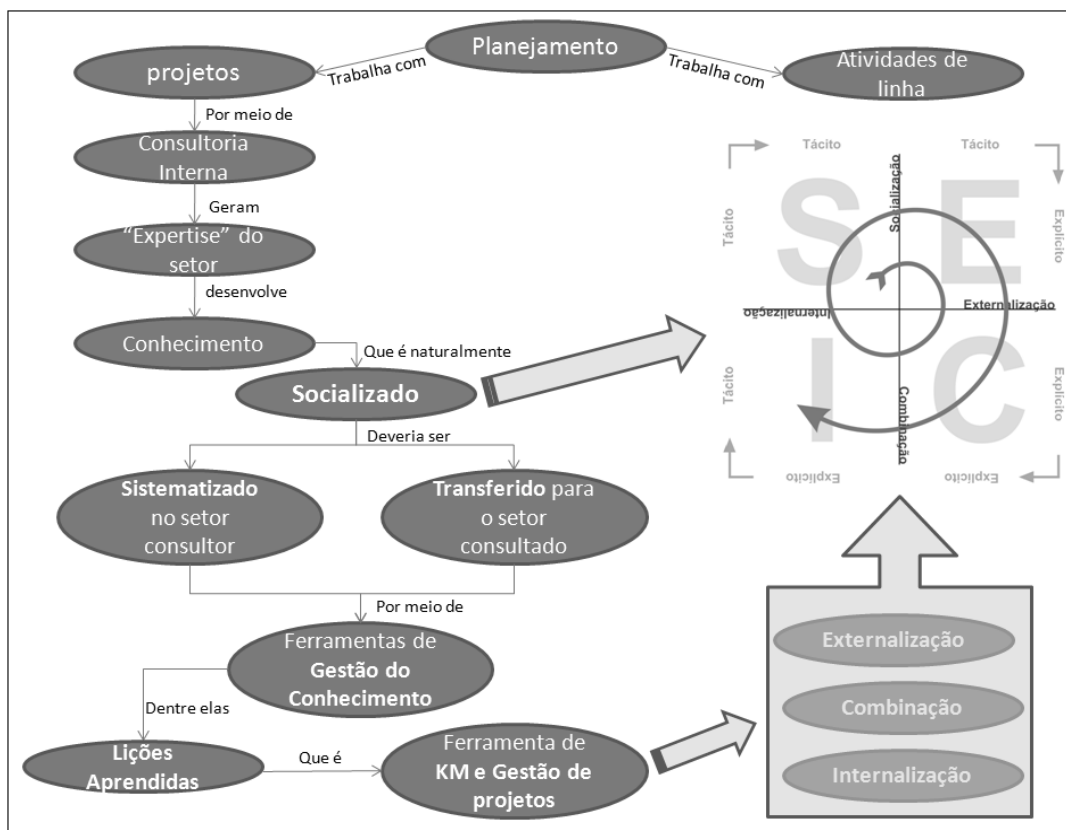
Planejamento
Trabalha com
Trabalha com
projetos
Atividades de linha
Por meio de
Consultoria Interna
Geram
"Expertise" do setor
desenvolve
Conhecimento
Que é naturalmente
Socializado
Deveria ser
Sistematizado no setor consultor
Transferido para o setor consultado
Por meio de
Ferramentas de Gestão do Conhecimento
Dentre elas
Lições Aprendidas
Que é
Ferramenta de KM e Gestão de projetos

Tácito
Tácito
Tácito
Explícito
Tácito
Explícito
Explícito
Explícito
S
E
I
C
Socialização
Externalização
Internalização
Combinação

Externalização
Combinação
Internalização